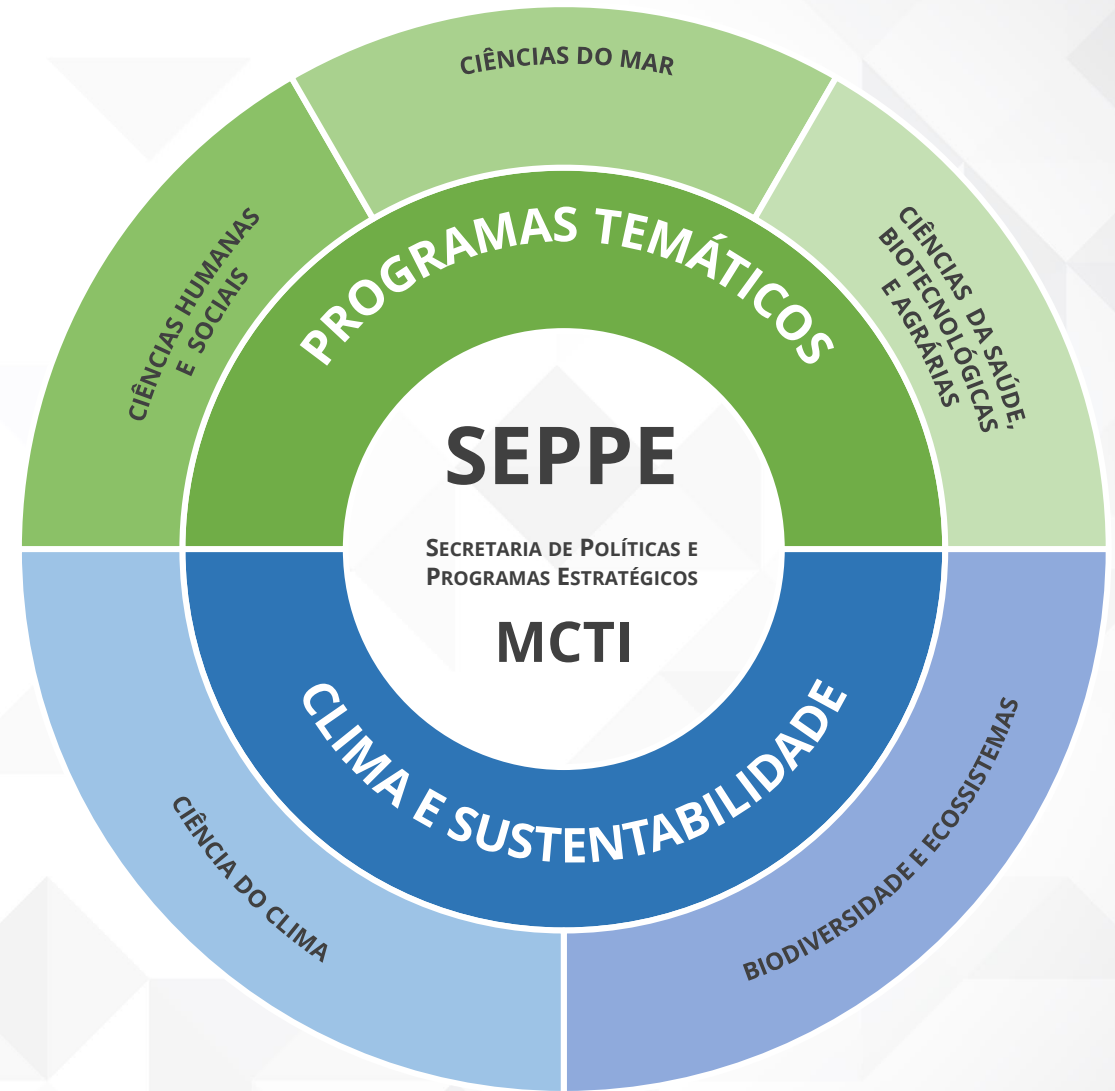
CIÊNCIAS DO MAR

CIÊNCIAS HUMANAS E SOCIAIS

CIÊNCIAS DA SAÚDE, BIOTECNOLÓGICAS E AGRÁRIAS

PROGRAMAS TEMÁTICOS

SEPPE

SECRETARIA DE POLÍTICAS E PROGRAMAS ESTRATÉGICOS

MCTI

CLIMA E SUSTENTABILIDADE

CIÊNCIA DO CLIMA

BIODIVERSIDADE E ECOSSISTEMAS